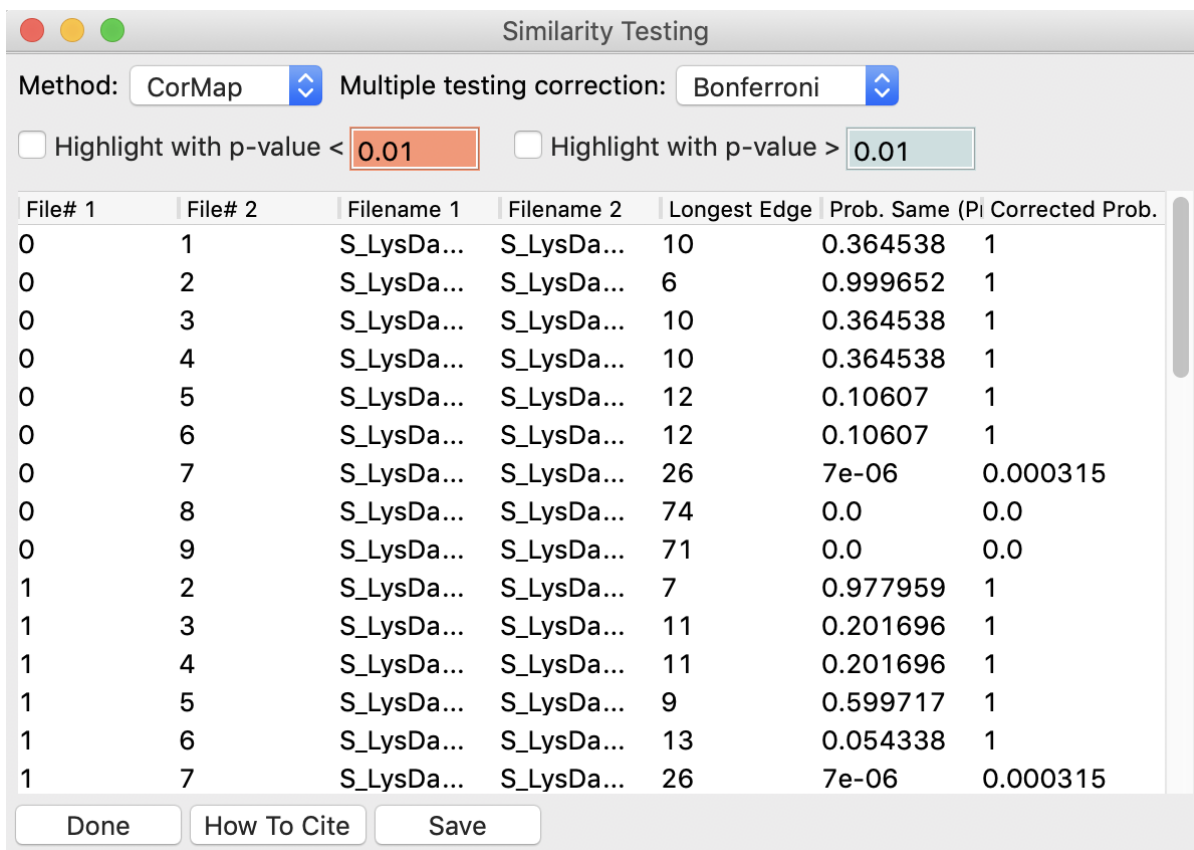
Similarity Testing

Method: CorMap Multiple testing correction: Bonferroni

Highlight with p-value < 0.01 Highlight with p-value > 0.01

| File# 1 | File# 2 | Filename 1 | Filename 2 | Longest Edge | Prob. Same (P | Corrected Prob. |
|---|---|---|---|---|---|---|
| 0 | 1 | S_LysDa... | S_LysDa... | 10 | 0.364538 | 1 |
| 0 | 2 | S_LysDa... | S_LysDa... | 6 | 0.999652 | 1 |
| 0 | 3 | S_LysDa... | S_LysDa... | 10 | 0.364538 | 1 |
| 0 | 4 | S_LysDa... | S_LysDa... | 10 | 0.364538 | 1 |
| 0 | 5 | S_LysDa... | S_LysDa... | 12 | 0.10607 | 1 |
| 0 | 6 | S_LysDa... | S_LysDa... | 12 | 0.10607 | 1 |
| 0 | 7 | S_LysDa... | S_LysDa... | 26 | 7e-06 | 0.000315 |
| 0 | 8 | S_LysDa... | S_LysDa... | 74 | 0.0 | 0.0 |
| 0 | 9 | S_LysDa... | S_LysDa... | 71 | 0.0 | 0.0 |
| 1 | 2 | S_LysDa... | S_LysDa... | 7 | 0.977959 | 1 |
| 1 | 3 | S_LysDa... | S_LysDa... | 11 | 0.201696 | 1 |
| 1 | 4 | S_LysDa... | S_LysDa... | 11 | 0.201696 | 1 |
| 1 | 5 | S_LysDa... | S_LysDa... | 9 | 0.599717 | 1 |
| 1 | 6 | S_LysDa... | S_LysDa... | 13 | 0.054338 | 1 |
| 1 | 7 | S_LysDa... | S_LysDa... | 26 | 7e-06 | 0.000315 |

Done How To Cite Save